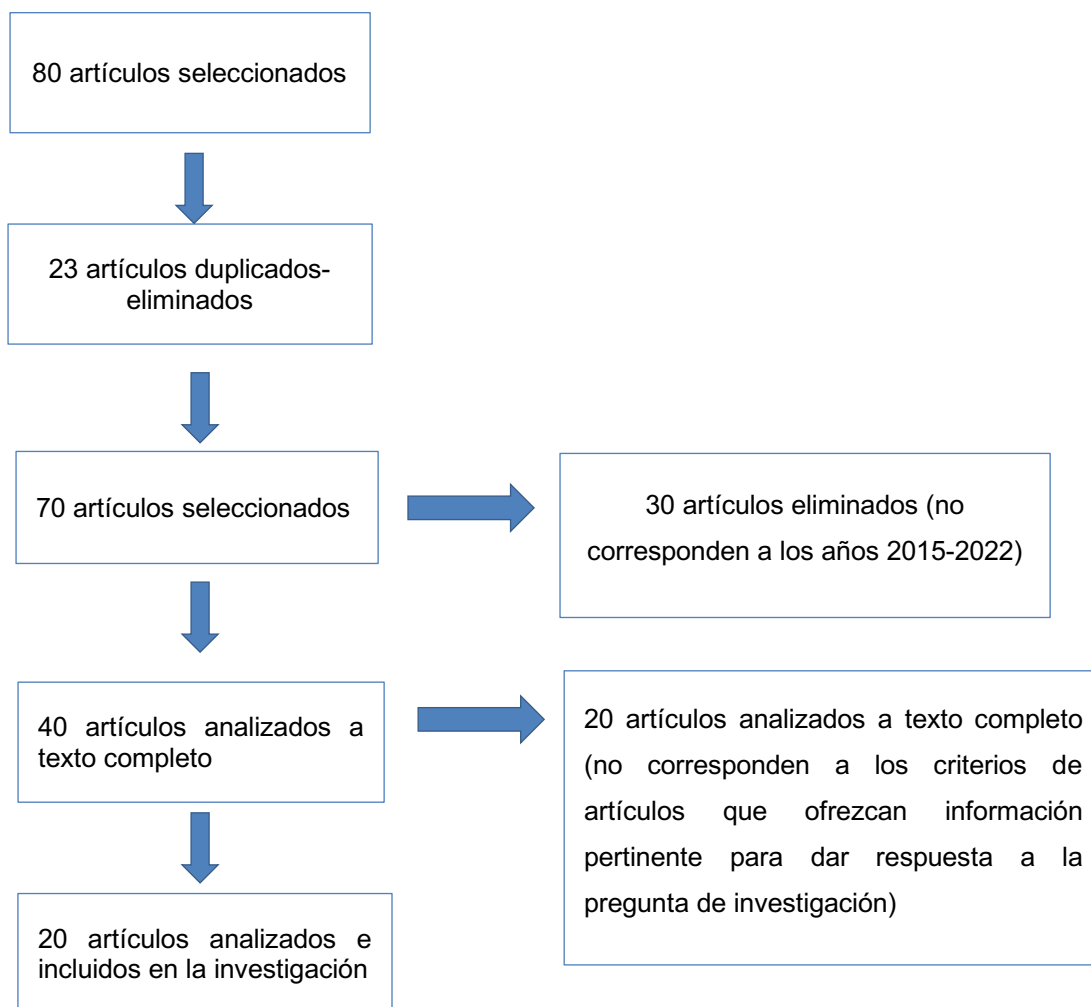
80 artículos seleccionados

23 artículos duplicados-eliminados

70 artículos seleccionados

30 artículos eliminados (no corresponden a los años 2015-2022)

40 artículos analizados a texto completo

20 artículos analizados a texto completo (no corresponden a los criterios de artículos que ofrezcan información pertinente para dar respuesta a la pregunta de investigación)

20 artículos analizados e incluidos en la investigación